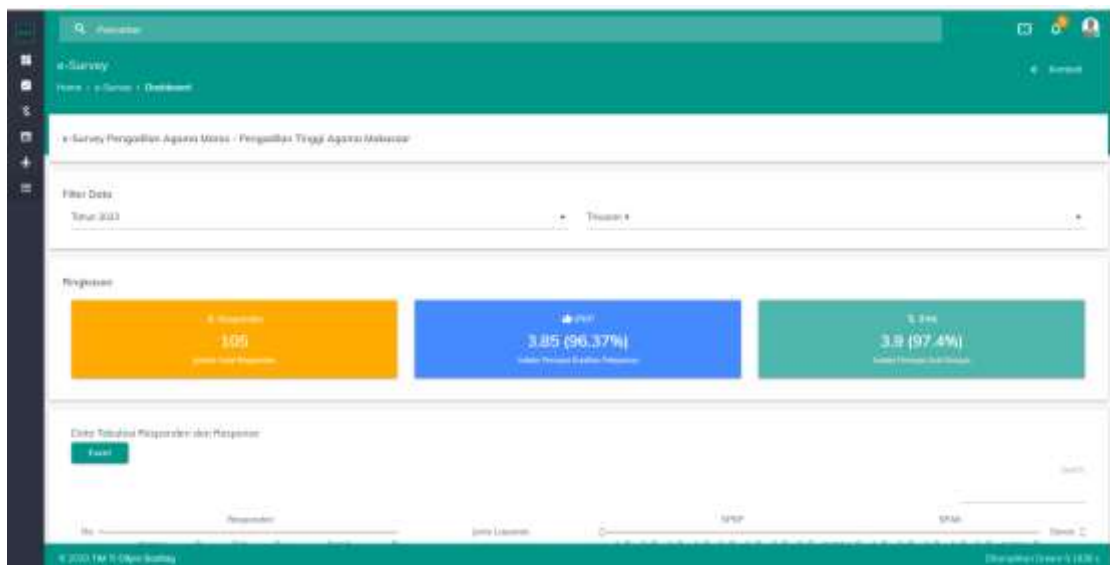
Pencarian

e-Survey

Home › e-Survey › Dashboard

Kembali

e-Survey Pengadilan Agama Maros - Pengadilan Tinggi Agama Makassar

Filter Data

Tahun 2023

Triwulan

Ringkasan

Responden

105

Jumlah Total Responden

IPKP

3.85 (96.37%)

Indeks Persepsi Kualitas Pelayanan

IPAK

3.9 (97.4%)

Indeks Persepsi Anti Korupsi

Data Tabulasi Responden dan Response

Excel

Search:

No.

Responden

Jenis Layanan

SPKP

SPAK

Saran

© 2023 TIM TI Dilpa Badilag

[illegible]